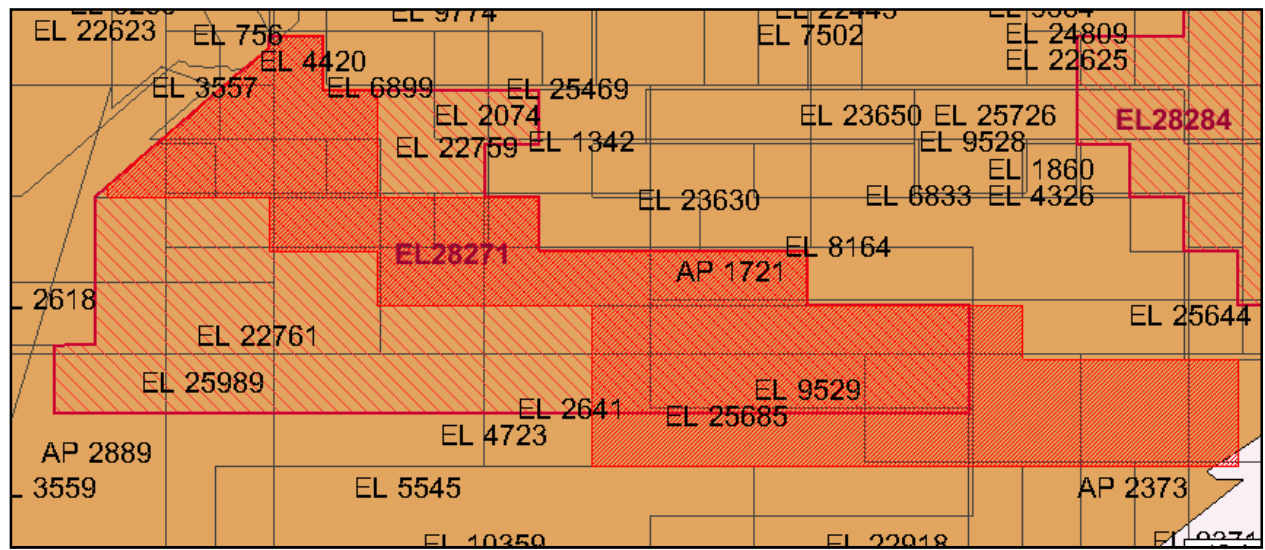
EL 22623
EL 756
EL 9774
EL 22443
EL 7502
EL 24809
EL 22625
EL 4420
EL 3557
EL 6899
EL 25469
EL 2074
EL 28284
EL 23650
EL 25726
EL 9528
EL 22759
EL 1342
EL 1860
EL 6833
EL 4326
EL 23630
EL 8164
EL28271
AP 1721
2618
EL 25644
EL 22761
EL 25989
EL 9529
EL 2641
EL 25685
EL 4723
AP 2889
3559
EL 5545
AP 2373
EL 10359
EL 22918